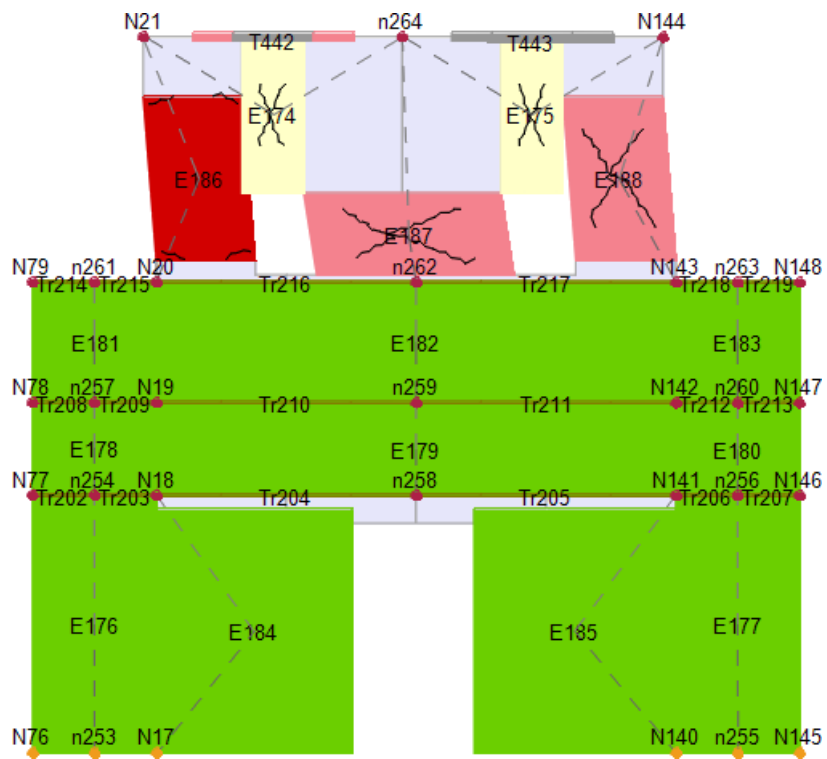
N21
n264
N144
T442
T443
E174
E175
E186
E188
E187
N79 n261 N20
n262
N143 n263 N148
Tr214 Tr215
Tr216
Tr217
Tr218 Tr219
E181
E182
E183
N78 n257 N19
n259
N142 n260 N147
Tr208 Tr209
Tr210
Tr211
Tr212 Tr213
E178
E179
E180
N77 n254 N18
n258
N141 n256 N146
Tr202 Tr203
Tr204
Tr205
Tr206 Tr207
E176
E184
E185
E177
N76 n253 N17
N140 n255 N145